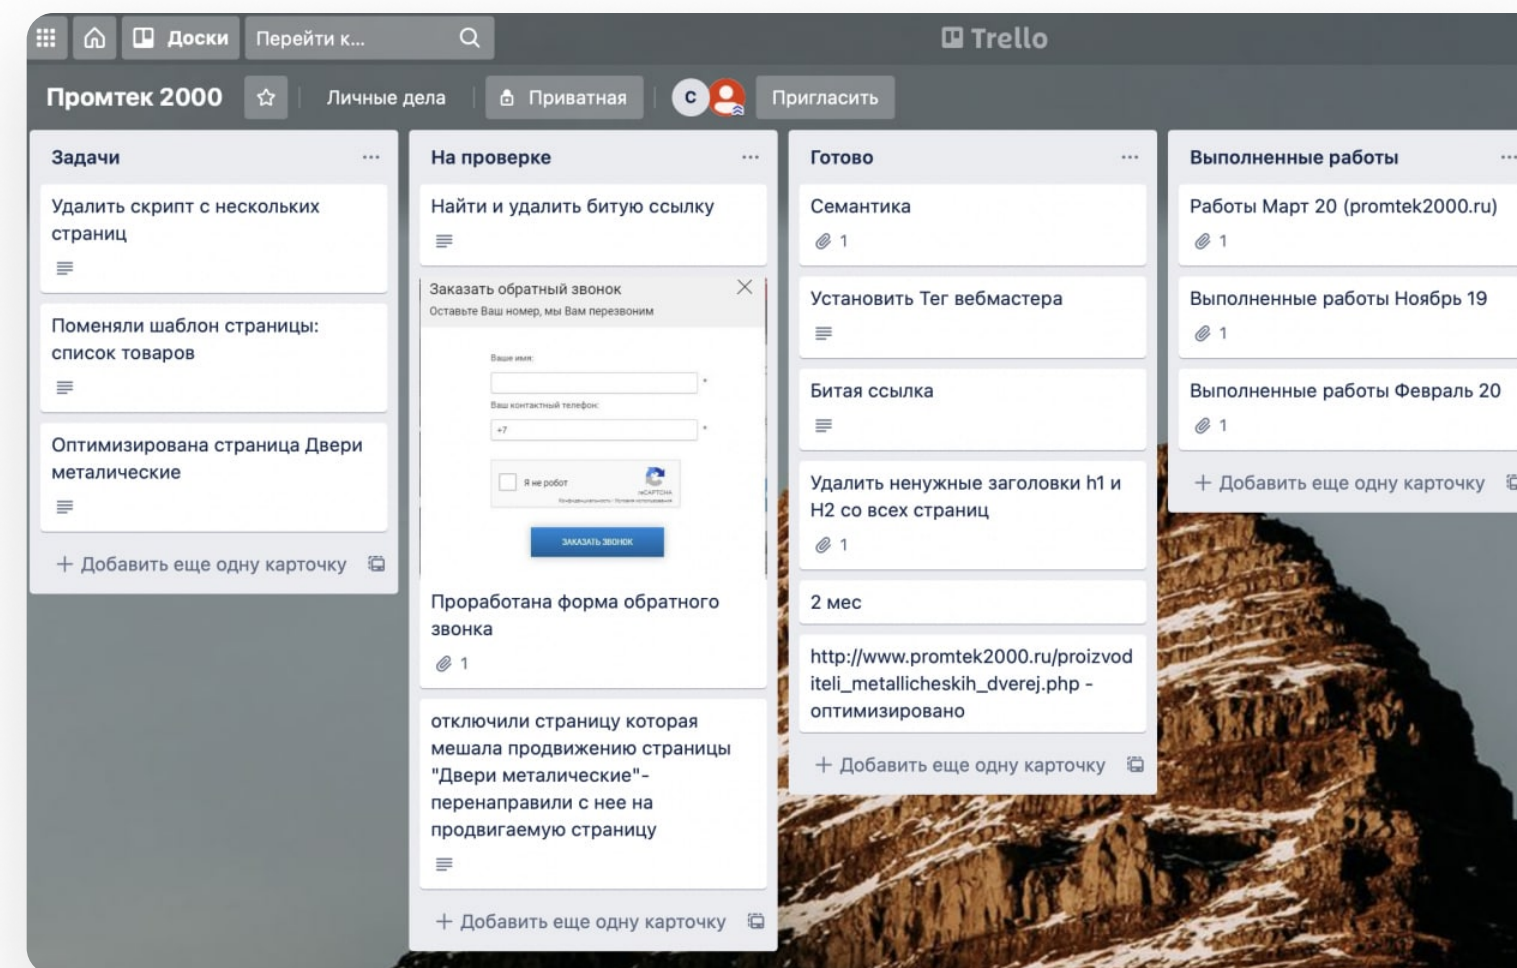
Доски Перейти к...

Trello

Промтек 2000 Личные дела Приватная С Пригласить

Задачи ...

Удалить скрипт с нескольких страниц

Поменяли шаблон страницы: список товаров

Оптимизирована страница Двери металические

+ Добавить еще одну карточку

На проверке ...

Найти и удалить битую ссылку

Заказать обратный звонок
Оставьте Ваш номер, мы Вам перезвоним
Ваше имя:
Ваш контактный телефон:
+7
Я не робот
reCAPTCHA
ЗАКАЗАТЬ ЗВОНОК

Проработана форма обратного звонка
1

отключили страницу которая мешала продвижению страницы "Двери металические"- перенаправили с нее на продвигаемую страницу

+ Добавить еще одну карточку

Готово ...

Семантика
1

Установить Тег вебмастера

Битая ссылка

Удалить ненужные заголовки h1 и H2 со всех страниц
1

2 мес

http://www.promtek2000.ru/proizvoditeli_metallicheskih_dverej.php - оптимизировано

+ Добавить еще одну карточку

Выполненные работы ...

Работы Март 20 (promtek2000.ru)
1

Выполненные работы Ноябрь 19
1

Выполненные работы Февраль 20
1

+ Добавить еще одну карточку